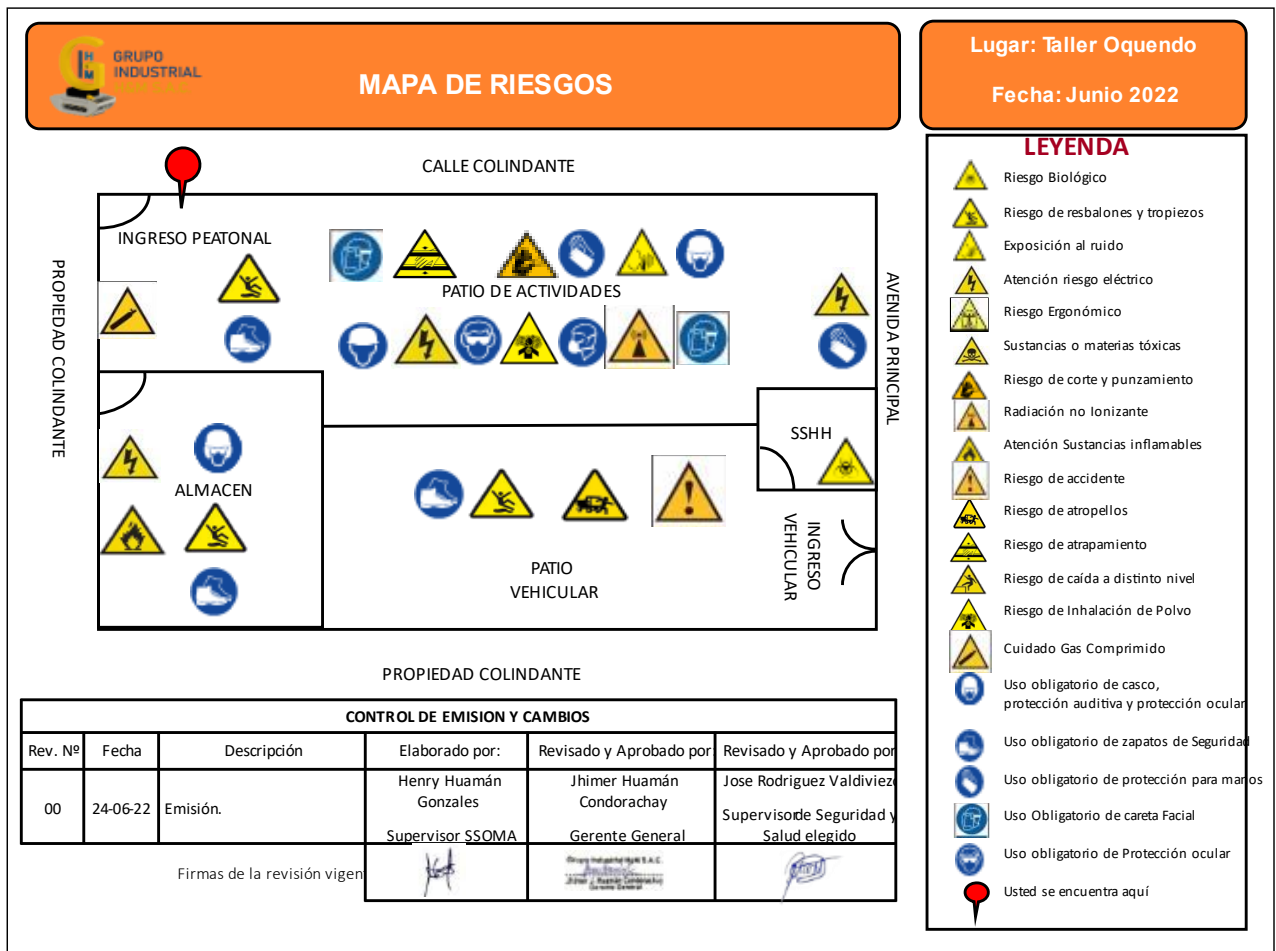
GRUPO INDUSTRIAL

MAPA DE RIESGOS

Lugar: Taller Oquendo

Fecha: Junio 2022

CALLE COLINDANTE

INGRESO PEATONAL

PATIO DE ACTIVIDADES

PROPIEDAD COLINDANTE

AVENIDA PRINCIPAL

SSHH

ALMACEN

PATIO VEHICULAR

INGRESO VEHICULAR

PROPIEDAD COLINDANTE

LEYENDA

Riesgo Biológico
Riesgo de resbalones y tropiezos
Exposición al ruido
Atención riesgo eléctrico
Riesgo Ergonómico
Sustancias o materias tóxicas
Riesgo de corte y punzamiento
Radiación no Ionizante
Atención Sustancias inflamables
Riesgo de accidente
Riesgo de atropellos
Riesgo de atrapamiento
Riesgo de caída a distinto nivel
Riesgo de Inhalación de Polvo
Cuidado Gas Comprimido
Uso obligatorio de casco, protección auditiva y protección ocular
Uso obligatorio de zapatos de Seguridad
Uso obligatorio de protección para manos
Uso Obligatorio de careta Facial
Uso obligatorio de Protección ocular
Usted se encuentra aquí

CONTROL DE EMISION Y CAMBIOS

| Rev. Nº | Fecha | Descripción | Elaborado por: | Revisado y Aprobado por | Revisado y Aprobado por |
|---|---|---|---|---|---|
| 00 | 24-06-22 | Emisión. | Henry Huamán Gonzales Supervisor SSOMA | Jhimer Huamán Condorachay Gerente General | Jose Rodriguez Valdiviezo Supervisor de Seguridad y Salud elegido |
| Firmas de la revisión vigen | | | | | |